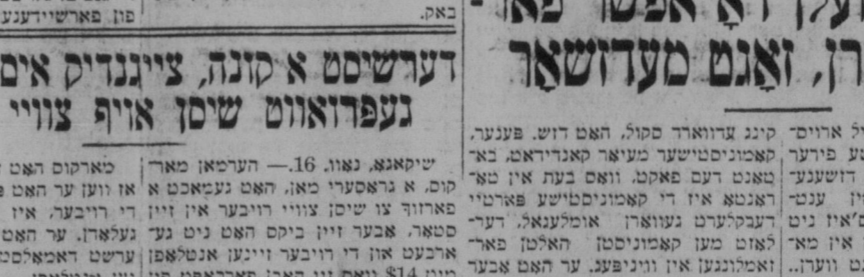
פון פארווערטס־יידעטנב

באק.

...עלקן דא אפשר פאר...
...רן, זאגט מערדשאר

דערשיסט א קונה, צינגדיק אים
געפרואווט שיסן אויף צווי

קינג עדווארד סקול, האט דוש. פענער, קאמוניסטישער מעיאר קאנדידאט, באטאנט דעם פאקט. וואס בעת אין טארא־נטא איז די קאמוניסטישע פארטיי דעקלערט געווארן אומלעגאל, דערלאזט מען קאמוניסטן האלטן פארזאמלונגען אין ווינניפעג. ער האט אבער

...ל ארויס־
...ע פירער
...דושענע־
...ין ענט־
...ס'איז ניט
...אין מא־
...ער ווערן.

שיקאגא, נאוו. 16. — הערמאן מארקוס, א גראסערי מאן, האט געמאכט א פארזוך צו שיסן צוויי רויבער אין זיין סטאר, אבער זיין ביקס האט ניט געארבעט און די רויבער זיינען אנטלאפן מיט $14 וואס זיי האבן ...

מארקוס האט...
אז ווען ער האט...
די רויבער, איז...
געלאדן. ער האט...
ערשט דאמאלסט...
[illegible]